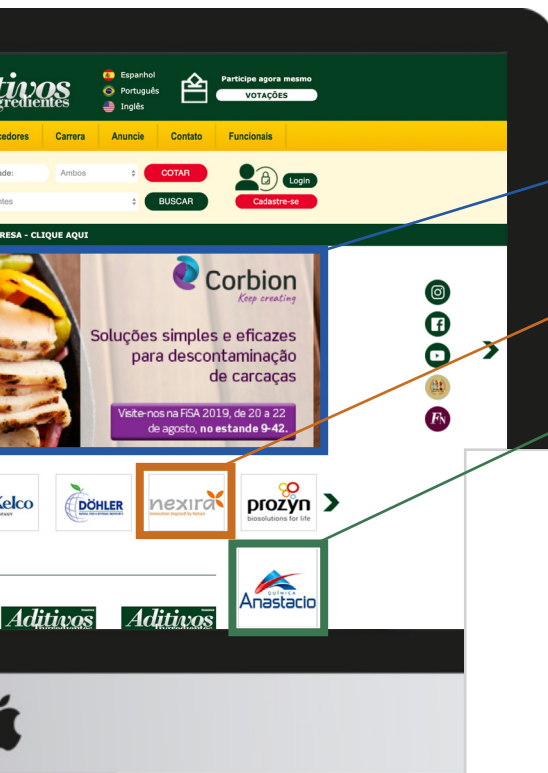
itivos
gredientes

Espanhol
Português
Inglês

Participe agora mesmo
VOTAÇÕES

cedores | Carreira | Anuncie | Contato | Funcionais

ade: | Ambos | COTAR
ntes | BUSCAR

Login
Cadastre-se

RESA - CLIQUE AQUI

Corbion
Keep creating

Soluções simples e eficazes para descontaminação de carcaças

Visite-nos na FiSA 2019, de 20 a 22 de agosto, no estande 9-42.

FN

Kelco
DÖHLER
nexira
innovation inspired by nature
prozyn
biosolutions for life

QUÍMICA
Anastacio

Aditivos
Aditivos